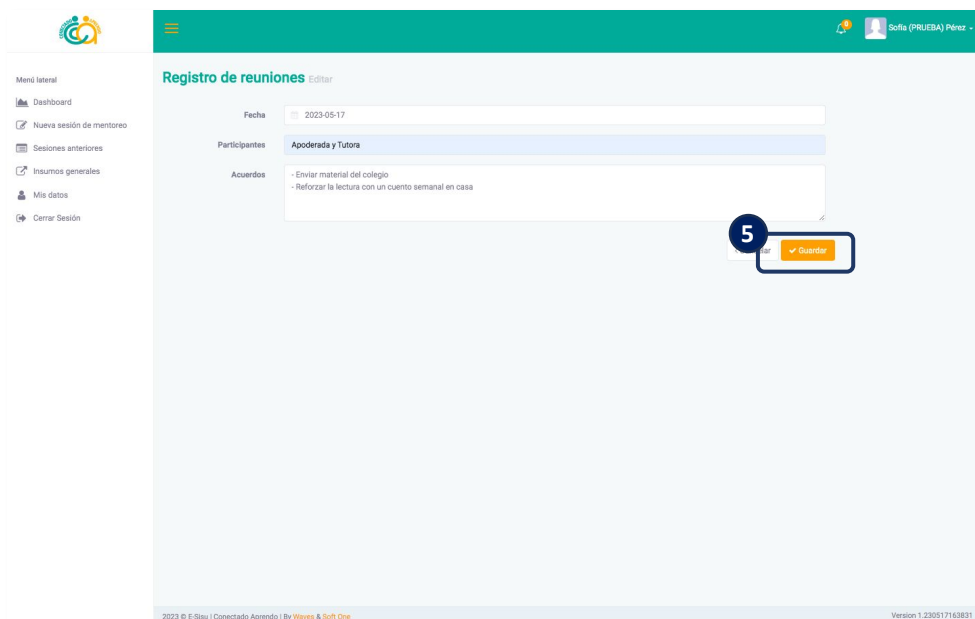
0 Sofía (PRUEBA) Pérez

Menú lateral
Dashboard
Nueva sesión de mentoreo
Sesiones anteriores
Insumos generales
Mis datos
Cerrar Sesión

Registro de reuniones Editar

Fecha 2023-05-17
Participantes Apoderada y Tutora
Acuerdos - Enviar material del colegio
- Reforzar la lectura con un cuento semanal en casa

5
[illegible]lar Guardar

2023 © E-Sisu | Conectado Aprendo | By Waves & Soft One
Version 1.230517163831